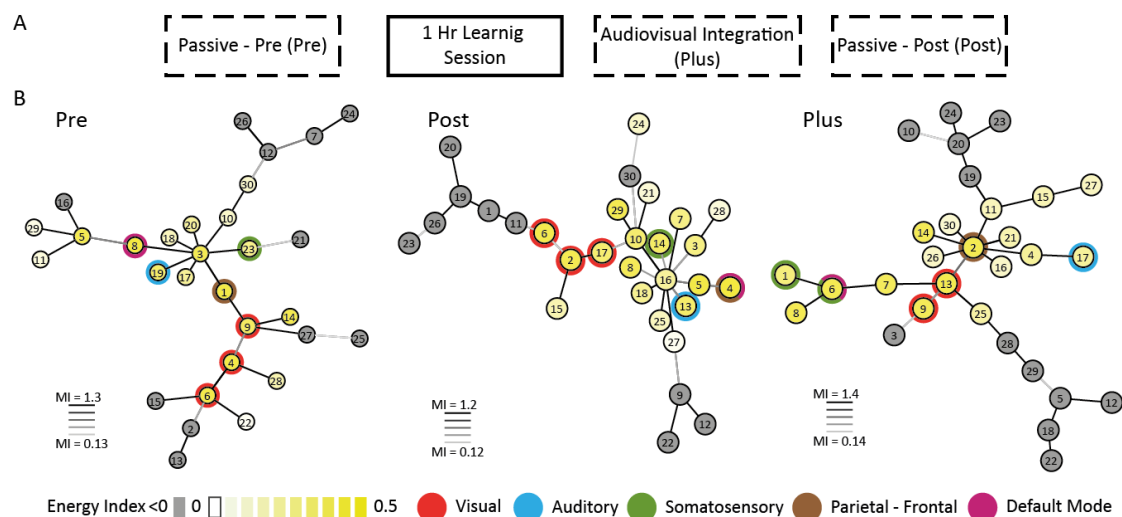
A

Passive - Pre (Pre)

1 Hr Learnig Session

Audiovisual Integration (Plus)

Passive - Post (Post)

B

Pre

26 7 24 12 30 10 16 29 5 8 18 20 3 23 21 11 19 17 1 9 14 27 25 4 28 15 6 22 2 13

MI = 1.3

MI = 0.13

Post

24 20 30 21 19 1 11 29 28 26 7 23 6 10 14 3 2 17 8 16 5 4 15 18 13 25 27 9 22 12

MI = 1.2

MI = 0.12

Plus

24 10 20 23 19 27 11 15 30 14 2 21 26 4 17 16 1 6 7 13 8 9 25 3 28 29 5 12 18 22

MI = 1.4

MI = 0.14

Energy Index <0 0 0.5 Visual Auditory Somatosensory Parietal - Frontal Default Mode